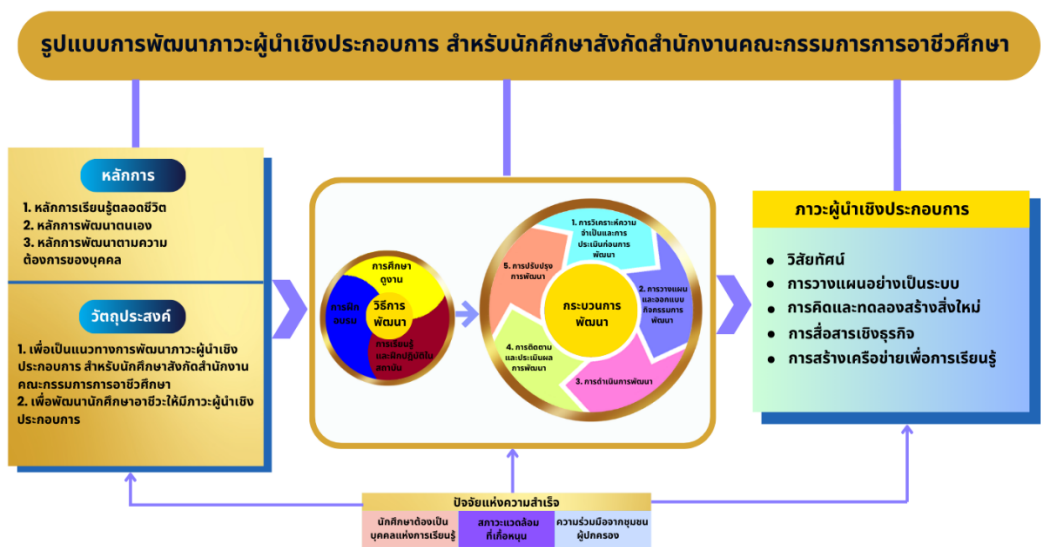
รูปแบบการพัฒนาภาวะผู้นำเชิงประกอบการ สำหรับนักศึกษาสังกัดสำนักงานคณะกรรมการการอาชีวศึกษา

หลักการ

1. หลักการเรียนรู้ตลอดชีวิต
2. หลักการพัฒนาตนเอง
3. หลักการพัฒนาตามความต้องการของบุคคล

วัตถุประสงค์

1. เพื่อเป็นแนวทางการพัฒนาภาวะผู้นำเชิงประกอบการ สำหรับนักศึกษาสังกัดสำนักงานคณะกรรมการการอาชีวศึกษา
2. เพื่อพัฒนานักศึกษาอาชีวะให้มีภาวะผู้นำเชิงประกอบการ

การศึกษาดูงาน

สารนิเทศ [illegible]

วิธีการพัฒนา

การเรียนรู้และฝึกปฏิบัติในสถานที่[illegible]

1. การวิเคราะห์ความจำเป็นและการประเมินก่อนการพัฒนา

2. การวางแผนและออกแบบกิจกรรมการพัฒนา

3. การดำเนินการพัฒนา

4. การติดตามและประเมินผลการพัฒนา

5. การปรับปรุงการพัฒนา

กระบวนการพัฒนา

ภาวะผู้นำเชิงประกอบการ

• วิสัยทัศน์
• การวางแผนอย่างเป็นระบบ
• การคิดและทดลองสร้างสิ่งใหม่
• การสื่อสารเชิงธุรกิจ
• การสร้างเครือข่ายเพื่อการเรียนรู้

ปัจจัยแห่งความสำเร็จ

| นักศึกษาต้องเป็นบุคคลแห่งการเรียนรู้ | สภาวะแวดล้อมที่เอื้อหนุน | ความร่วมมือจากชุมชนผู้ปกครอง |
|---|---|---|